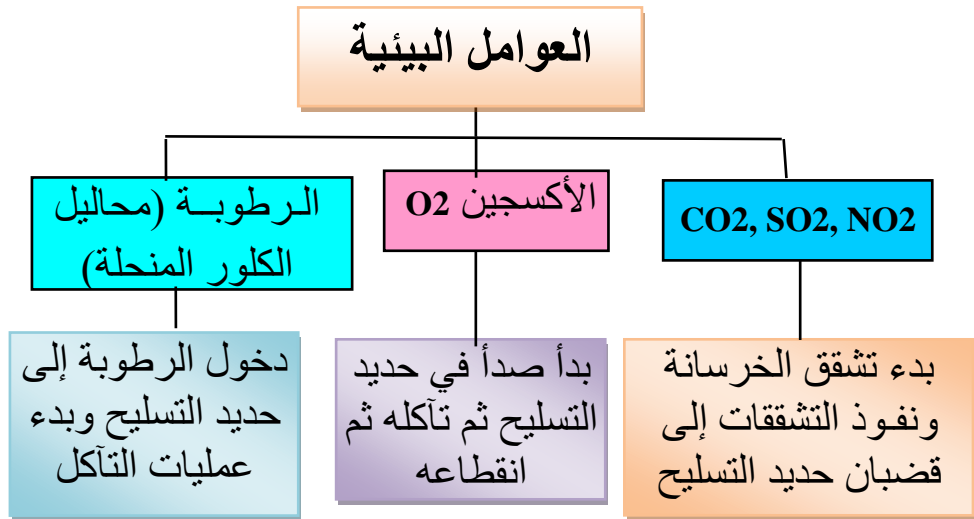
العوامل البيئية

CO2, SO2, NO2

بدء تشقق الخرسانة ونفوذ التشققات إلى قضبان حديد التسليح

الأكسجين O2

بدأ صدأ في حديد التسليح ثم تآكله ثم انقطاعه

الرطوبة (محاليل الكلور المنحلة)

دخول الرطوبة إلى حديد التسليح وبدء عمليات التآكل